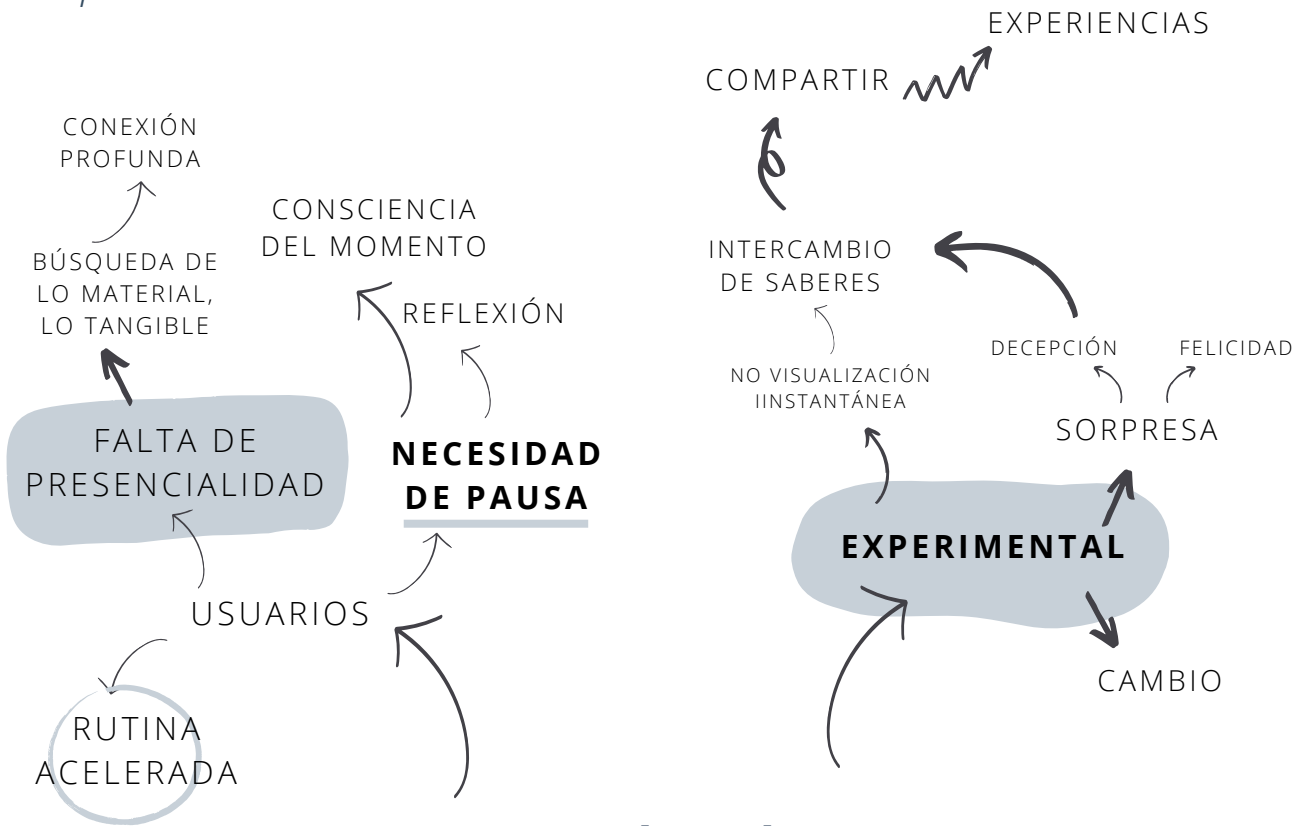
EXPERIENCIAS

COMPARTIR

CONEXIÓN PROFUNDA

CONSCIENCIA DEL MOMENTO

BÚSQUEDA DE LO MATERIAL, LO TANGIBLE

REFLEXIÓN

INTERCAMBIO DE SABERES

DECEPCIÓN

FELICIDAD

NO VISUALIZACIÓN IINSTANTÁNEA

SORPRESA

FALTA DE PRESENCIALIDAD

NECESIDAD DE PAUSA

EXPERIMENTAL

USUARIOS

CAMBIO

RUTINA ACELERADA